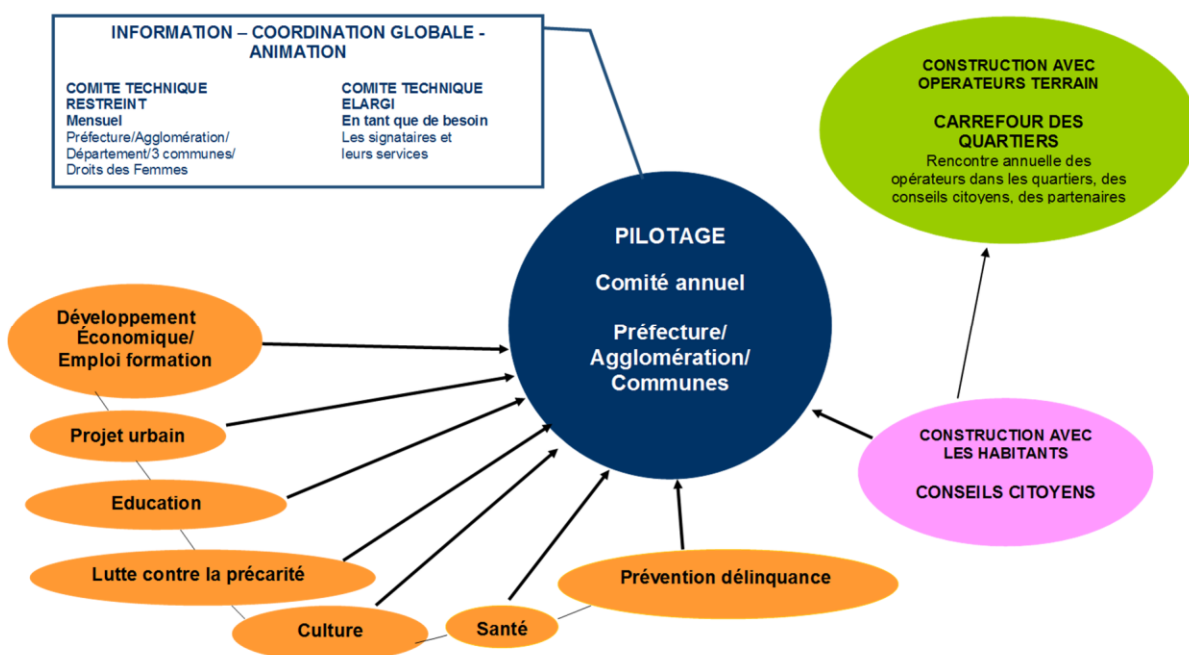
INFORMATION – COORDINATION GLOBALE - ANIMATION

COMITE TECHNIQUE RESTREINT
Mensuel
Préfecture/Agglomération/ Département/3 communes/ Droits des Femmes

COMITE TECHNIQUE ELARGI
En tant que de besoin
Les signataires et leurs services

CONSTRUCTION AVEC OPERATEURS TERRAIN

CARREFOUR DES QUARTIERS
Rencontre annuelle des opérateurs dans les quartiers, des conseils citoyens, des partenaires

PILOTAGE

Comité annuel

Préfecture/ Agglomération/ Communes

Développement Économique/ Emploi formation

Projet urbain

Education

Lutte contre la précarité

Culture

Santé

Prévention délinquance

CONSTRUCTION AVEC LES HABITANTS

CONSEILS CITOYENS